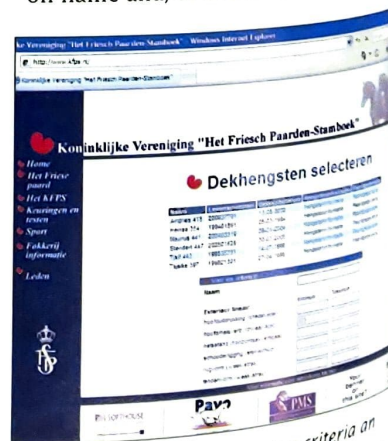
on-name and

ke Vereniging "Het Friesch Paarden-Stamboek" - Windows Internet Explorer

http://www.kfps.nl

Koninklijke Vereniging "Het Friesch Paarden-Stamboek"

Koninklijke Vereniging "Het Friesch Paarden-Stamboek"

Home
Het Friese paard
Het KFPS
Keuringen en testen
Sport
Fokkerij informatie
Leden

Dekhengsten selecteren

| Naam | | | |
|---|---|---|---|
| Anders 415 | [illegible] | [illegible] | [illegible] |
| Hessel 394 | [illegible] | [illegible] | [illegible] |
| Maurits 437 | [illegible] | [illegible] | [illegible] |
| Sjoerd 447 | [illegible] | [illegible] | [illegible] |
| Tjalf 443 | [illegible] | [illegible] | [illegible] |
| Tjaarda 457 | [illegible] | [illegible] | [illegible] |

Naam

Pavo

PMS

criteria an